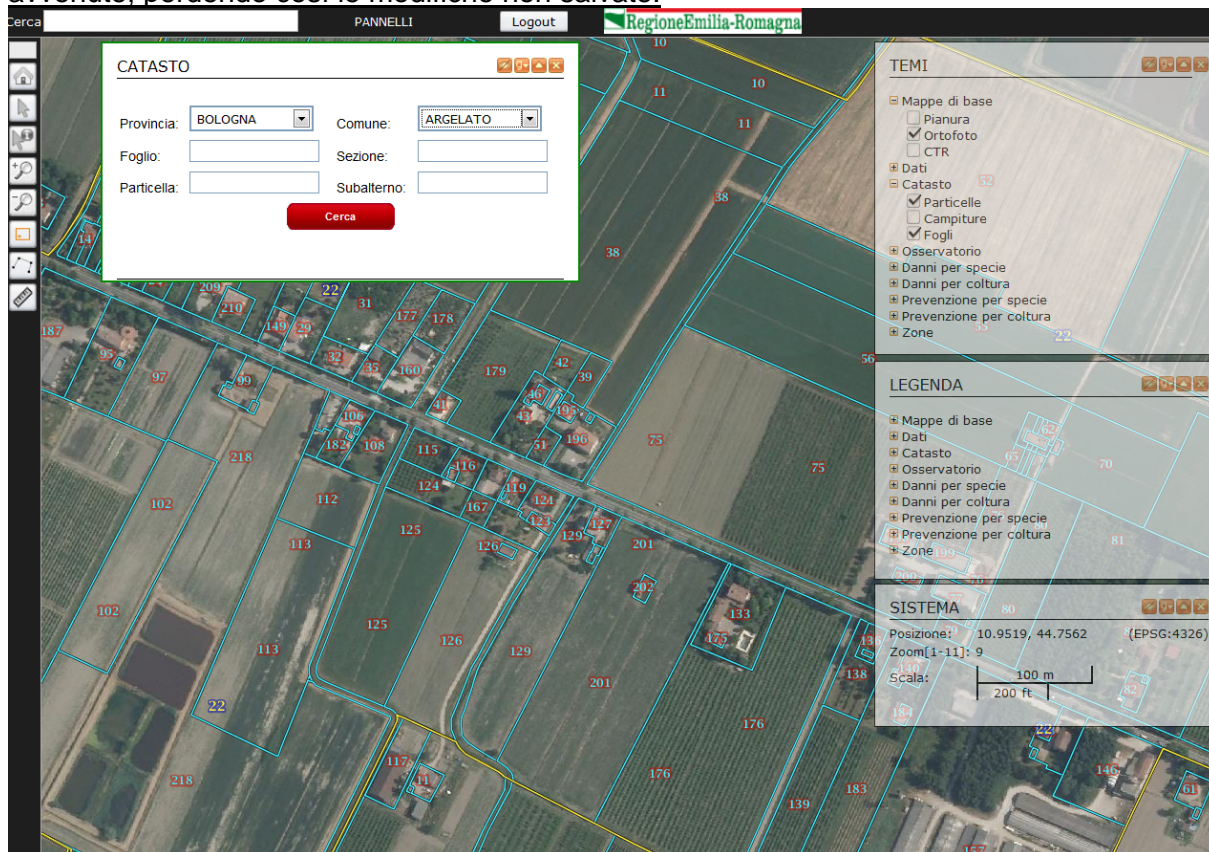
avvenute, perdendo così le modifiche non salvate.

Cerca PANNELLI Logout RegioneEmilia-Romagna

CATASTO

Provincia: BOLOGNA
Comune: ARGELATO
Foglio:
Sezione:
Particella:
Subalterno:
Cerca

TEMI
⊟ Mappe di base
Pianura
Ortofoto
CTR
⊞ Dati
⊟ Catasto
Particelle
Campiture
Fogli
⊞ Osservatorio
⊞ Danni per specie
⊞ Danni per coltura
⊞ Prevenzione per specie
⊞ Prevenzione per coltura
⊞ Zone

LEGENDA
⊞ Mappe di base
⊞ Dati
⊞ Catasto
⊞ Osservatorio
⊞ Danni per specie
⊞ Danni per coltura
⊞ Prevenzione per specie
⊞ Prevenzione per coltura
⊞ Zone

SISTEMA
Posizione: 10.9519, 44.7562 (EPSG:4326)
Zoom[1-11]: 9
Scala: 100 m 200 ft

10 10 11 11 38 38 14 209 210 22 31 177 178 187 95 149 29 32 35 160 97 99 179 42 39 56 41 106 46 43 195 182 108 115 51 196 75 218 116 124 119 124 75 102 112 167 121 125 129 127 113 126 201 102 202 125 126 133 113 129 175 22 201 176 117 218 11 176 139 183 138 138 62 65 70 81 80 82 22 146 61 52 55 22 140 184 157